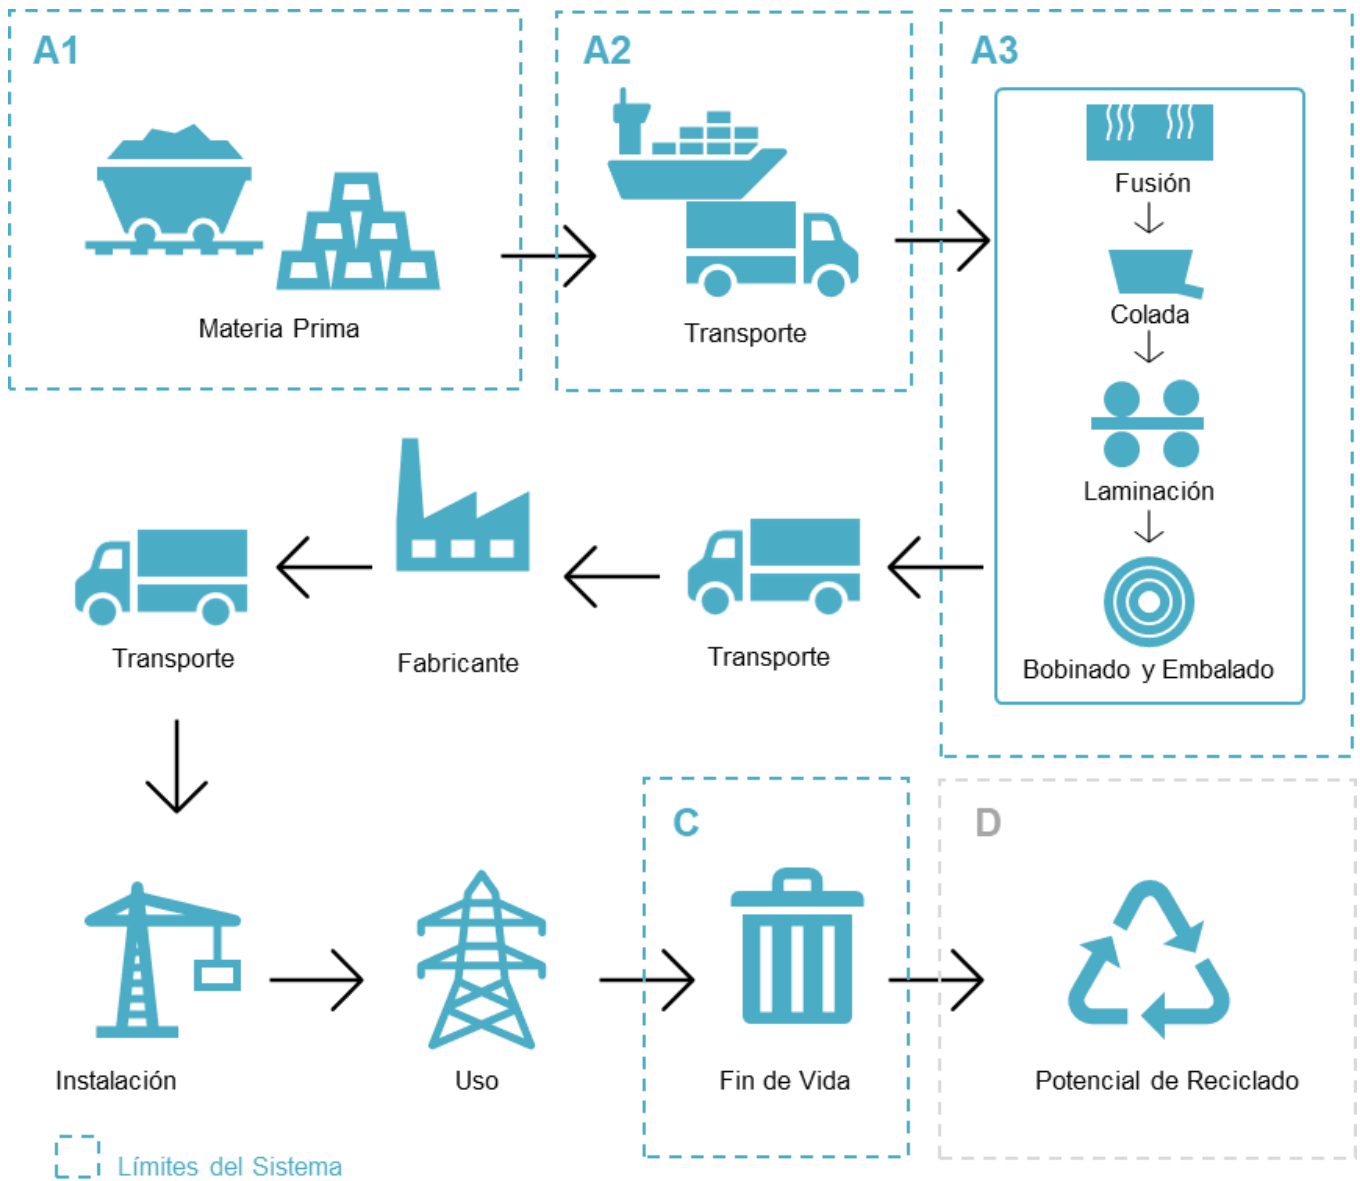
A1

Materia Prima

A2

Transporte

A3

Fusión

Colada

Laminación

Bobinado y Embalado

Transporte

Fabricante

Transporte

Instalación

Uso

C

Fin de Vida

D

Potencial de Reciclado

Límites del Sistema